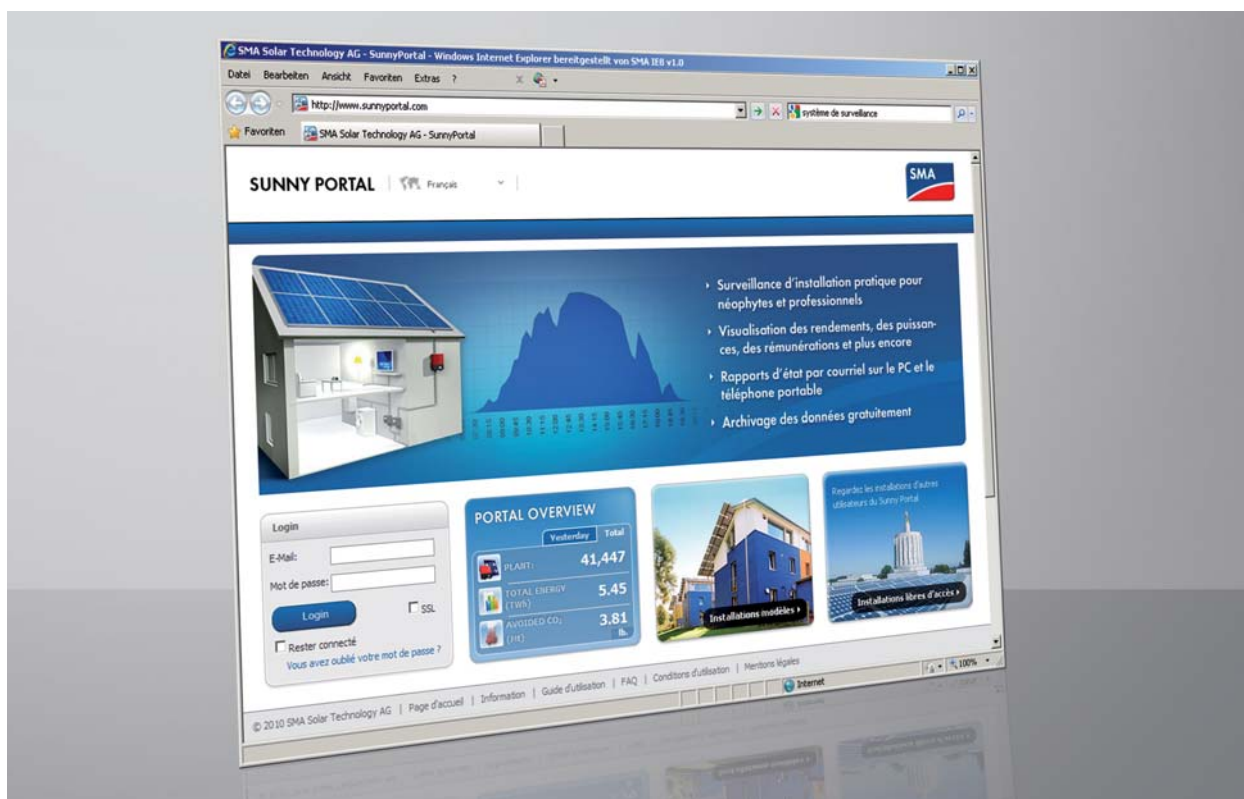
SMA Solar Technology AG - SunnyPortal - Windows Internet Explorer bereitgestellt von SMA IE8 v1.0

Datei Bearbeiten Ansicht Favoriten Extras ?

http://www.sunnyportal.com

système de surveillance

Favoriten SMA Solar Technology AG - SunnyPortal

SUNNY PORTAL Français

SMA

Surveillance d'installation pratique pour néophytes et professionnels

Visualisation des rendements, des puissances, des rémunérations et plus encore

Rapports d'état par courriel sur le PC et le téléphone portable

Archivage des données gratuitement

Login

E-Mail:

Mot de passe:

Login

SSL

Rester connecté

Vous avez oublié votre mot de passe ?

PORTAL OVERVIEW

Yesterday Total

PLANT: 41,447

TOTAL ENERGY (TWh) 5.45

AVOIDED $CO_2$ (Mt) 3.81

Installations modèles

Regardez les installations d'autres utilisateurs du Sunny Portal

Installations libres d'accès

© 2010 SMA Solar Technology AG | Page d'accueil | Information | Guide d'utilisation | FAQ | Conditions d'utilisation | Mentions légales

Internet

100%